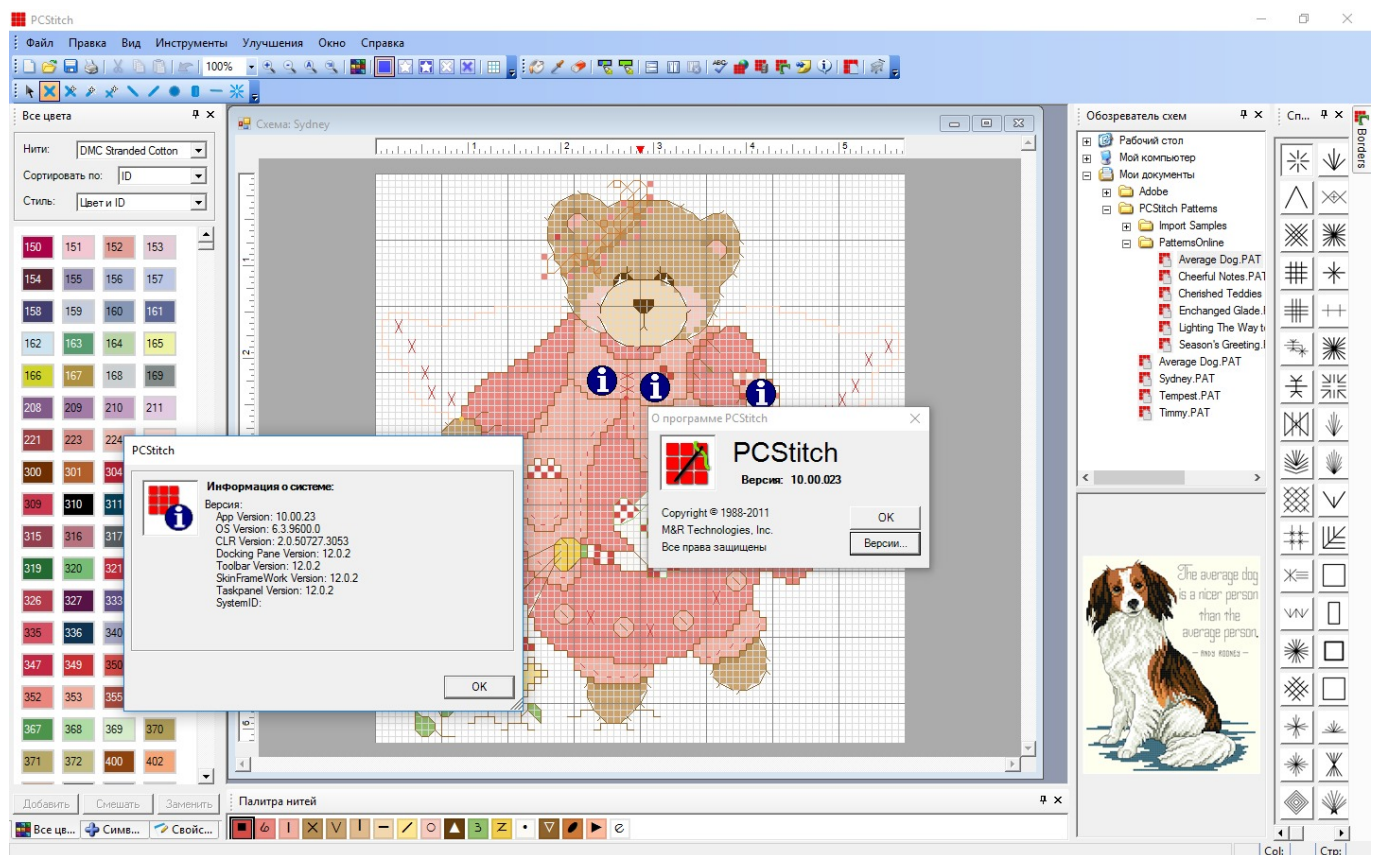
PCStitch

Файл Правка Вид Инструменты Улучшения Окно Справка

100%

Все цвета

Нити: DMC Stranded Cotton
Сортировать по: ID
Стиль: Цвет и ID

150 151 152 153
154 155 156 157
158 159 160 161
162 163 164 165
166 167 168 169
208 209 210 211
221 223 224
300 301 304
309 310 311
315 316 317
319 320 321
326 327 333
335 336 340
347 349 350
352 353 355
367 368 369 370
371 372 400 402

Добавить Смешать Заменить

Все цв... Симв... Свойс...

Схема: Sydney

1 2 3 4 5

Обозреватель схем

Рабочий стол
Мой компьютер
Мои документы
Adobe
PCStitch Patterns
Import Samples
PatternsOnline
Average Dog.PAT
Cheerful Notes.PAT
Cherished Teddies
Enchanged Glade.
Lighting The Way t
Season's Greeting.
Average Dog.PAT
Sydney.PAT
Tempest.PAT
Timmy.PAT

The average dog is a nicer person than the average person.

Сп...

Borders

PCStitch

Информация о системе:
Версия:
App Version: 10.00.23
OS Version: 6.3.9600.0
CLR Version: 2.0.50727.3053
Docking Pane Version: 12.0.2
Toolbar Version: 12.0.2
SkinFrameWork Version: 12.0.2
Taskpanel Version: 12.0.2
SystemID:

OK

О программе PCStitch

PCStitch
Версия: 10.00.023

Copyright © 1988-2011
M&R Technologies, Inc.
Все права защищены

OK
Версии...

Палитра нитей

Col: Стр: